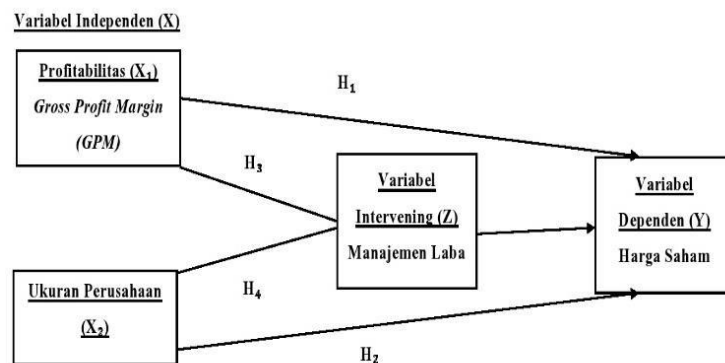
Variabel Independen (X)

Profitabilitas ($X_1$)
Gross Profit Margin
(GPM)

$H_1$

$H_3$

Variabel
Intervening (Z)
Manajemen Laba

Variabel
Dependen (Y)
Harga Saham

Ukuran Perusahaan
($X_2$)

$H_4$

$H_2$